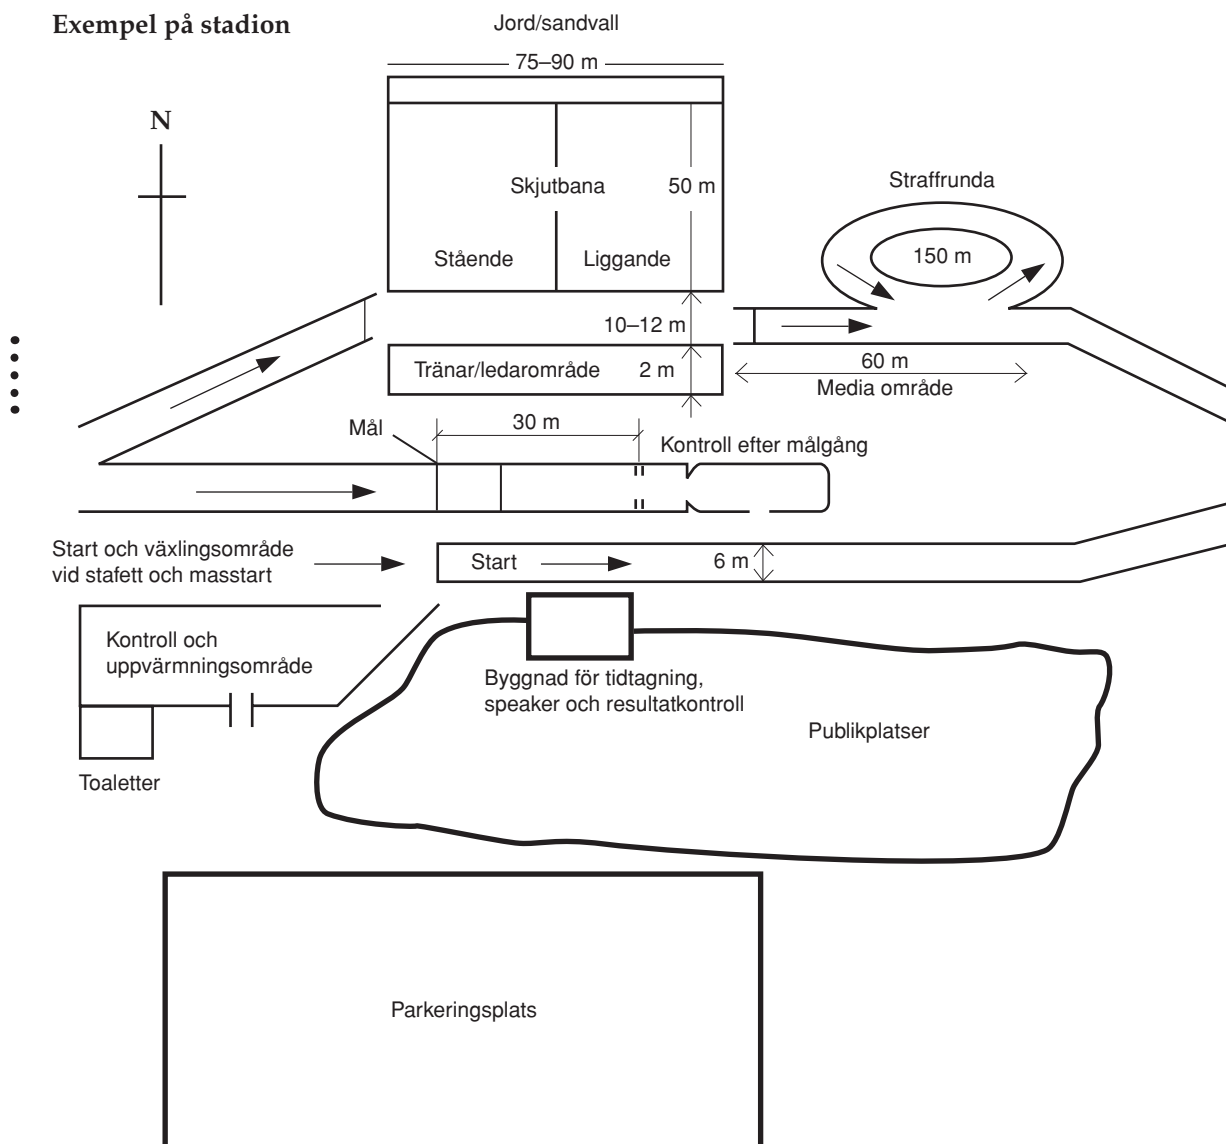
Exempel på stadion

Jord/sandvall

75–90 m

N

Skjutbana

50 m

Stående

Liggande

Straffrunda

150 m

10–12 m

Tränar/ledarområde

2 m

60 m

Media område

Mål

30 m

Kontroll efter målgång

Start och växlingsområde vid stafett och masstart

Start

6 m

Kontroll och uppvärmningsområde

Byggnad för tidtagning, speaker och resultatkontroll

Publikplatser

Toaletter

Parkeringsplats